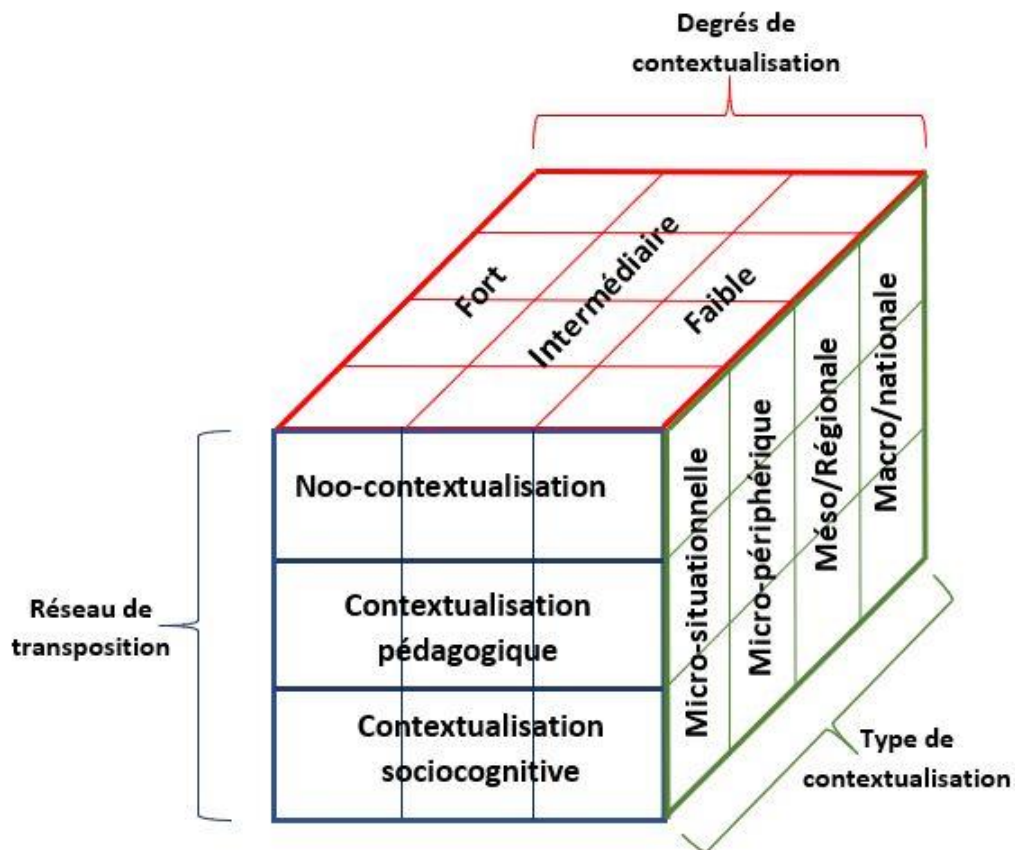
Degrés de contextualisation

Fort

Intermédiaire

Faible

Noo-contextualisation

Contextualisation pédagogique

Contextualisation sociocognitive

Réseau de transposition

Micro-situationnelle

Micro-périphérique

Méso/Régionale

Macro/nationale

Type de contextualisation